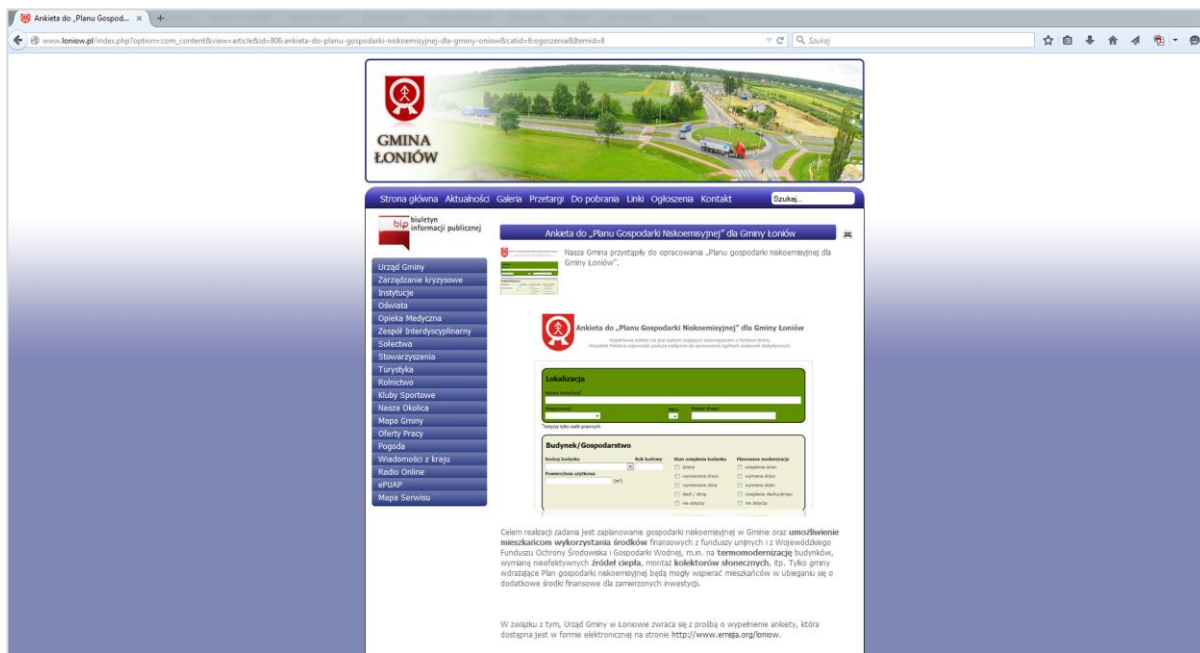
Ankieta do „Planu Gospod... ×

www.loniow.pl/index.php?option=com_content&view=article&id=806:ankieta-do-planu-gospodarki-niskoemisyjnej-dla-gminy-oniow&catid=6:ogoszenia&Itemid=8

Szukaj

GMINA ŁONIÓW

Strona główna Aktualności Galeria Przetargi Do pobrania Linki Ogłoszenia Kontakt

Szukaj...

bip biuletyn informacji publicznej

Urząd Gminy
Zarządzanie kryzysowe
Instytucje
Oświata
Opieka Medyczna
Zespół Interdyscyplinarny
Sołectwa
Stowarzyszenia
Turystyka
Rolnictwo
Kluby Sportowe
Nasza Okolica
Mapa Gminy
Oferty Pracy
Pogoda
Wiadomości z kraju
Radio Online
ePUAP
Mapa Serwisu

Ankieta do „Planu Gospodarki Niskoemisyjnej" dla Gminy Łoniów

Nasza Gmina przystąpiła do opracowania „Planu gospodarki niskoemisyjnej dla Gminy Łoniów".

Ankieta do „Planu Gospodarki Niskoemisyjnej" dla Gminy Łoniów

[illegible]

Lokalizacja

Budynek/Gospodarstwo

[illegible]

Celem realizacji zadania jest zaplanowanie gospodarki niskoemisyjnej w Gminie oraz umożliwienie mieszkańcom wykorzystania środków finansowych z funduszy unijnych i z Wojewódzkiego Funduszu Ochrony Środowiska i Gospodarki Wodnej, m.in. na termomodernizację budynków, wymianę nieefektywnych źródeł ciepła, montaż kolektorów słonecznych, itp. Tylko gminy wdrażające Plan gospodarki niskoemisyjnej będą mogły wspierać mieszkańców w ubieganiu się o dodatkowe środki finansowe dla zamierzonych inwestycji.

W związku z tym, Urząd Gminy w Łoniowie zwraca się z prośbą o wypełnienie ankiety, która dostępna jest w formie elektronicznej na stronie http://www.emeja.org/loniow.